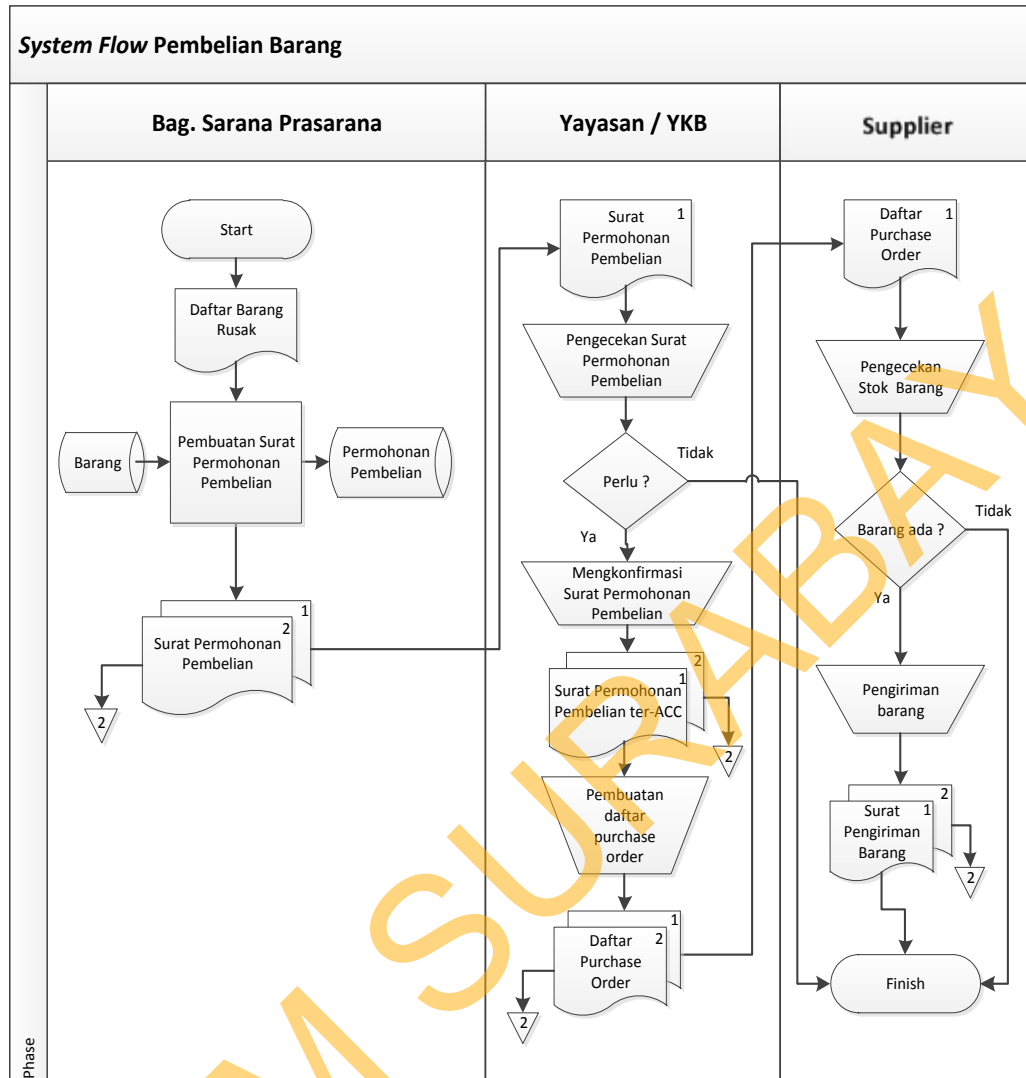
System Flow Pembelian Barang

Bag. Sarana Prasarana

Yayasan / YKB

Supplier

Start

Daftar Barang Rusak

Barang

Pembuatan Surat Permohonan Pembelian

Permohonan Pembelian

1

2

Surat Permohonan Pembelian

2

Surat Permohonan Pembelian

1

Pengecekan Surat Permohonan Pembelian

Perlu ?

Tidak

Ya

Mengkonfirmasi Surat Permohonan Pembelian

2

1

Surat Permohonan Pembelian ter-ACC

2

Pembuatan daftar purchase order

1

2

Daftar Purchase Order

2

Daftar Purchase Order

1

Pengecekan Stok Barang

Barang ada ?

Tidak

Ya

Pengiriman barang

2

1

Surat Pengiriman Barang

2

Finish

Phase

SURABAYA